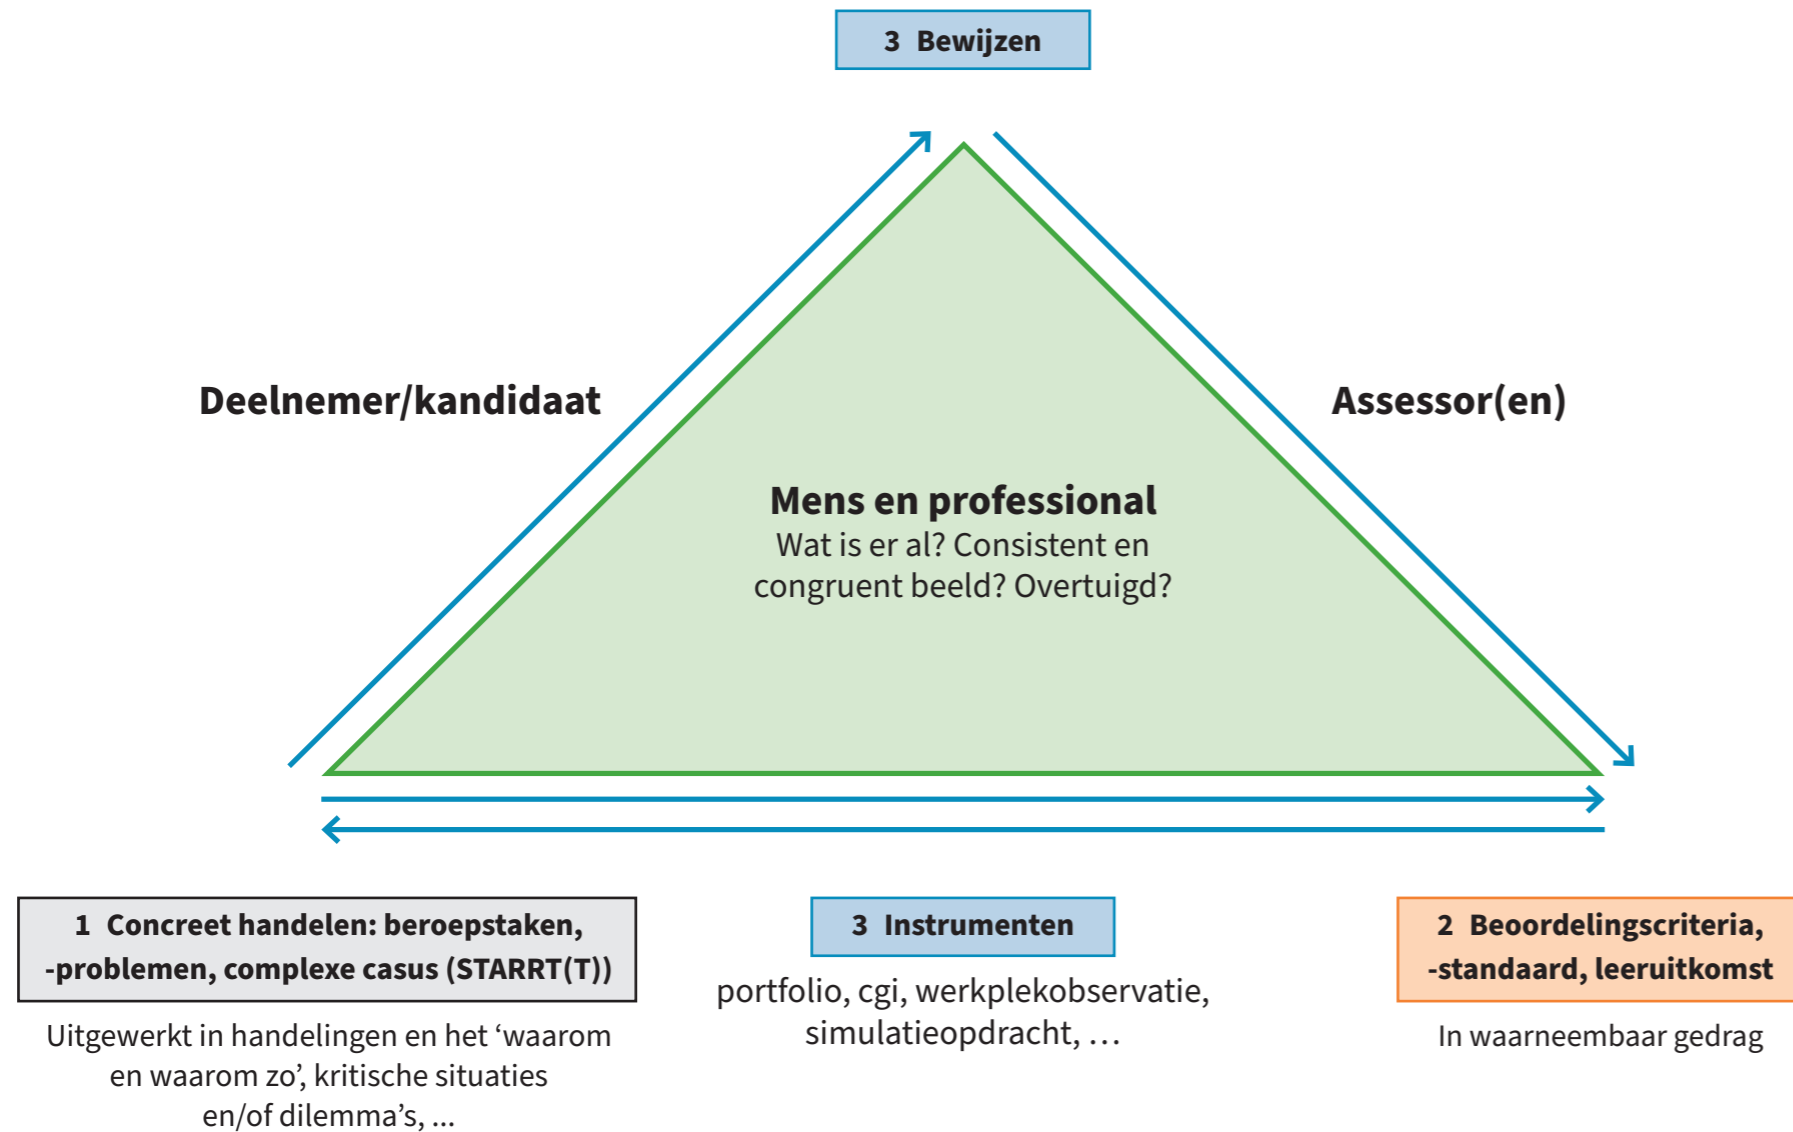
3 Bewijzen

Deelnemer/kandidaat

Assessor(en)

Mens en professional
Wat is er al? Consistent en congruent beeld? Overtuigd?

1 Concreet handelen: beroepstaken, -problemen, complexe casus (STARRT(T))

Uitgewerkt in handelingen en het ‘waarom en waarom zo’, kritische situaties en/of dilemma’s, ...

3 Instrumenten

portfolio, cgi, werkplekobservatie, simulatieopdracht, ...

2 Beoordelingscriteria, -standaard, leeruitkomst

In waarneembaar gedrag